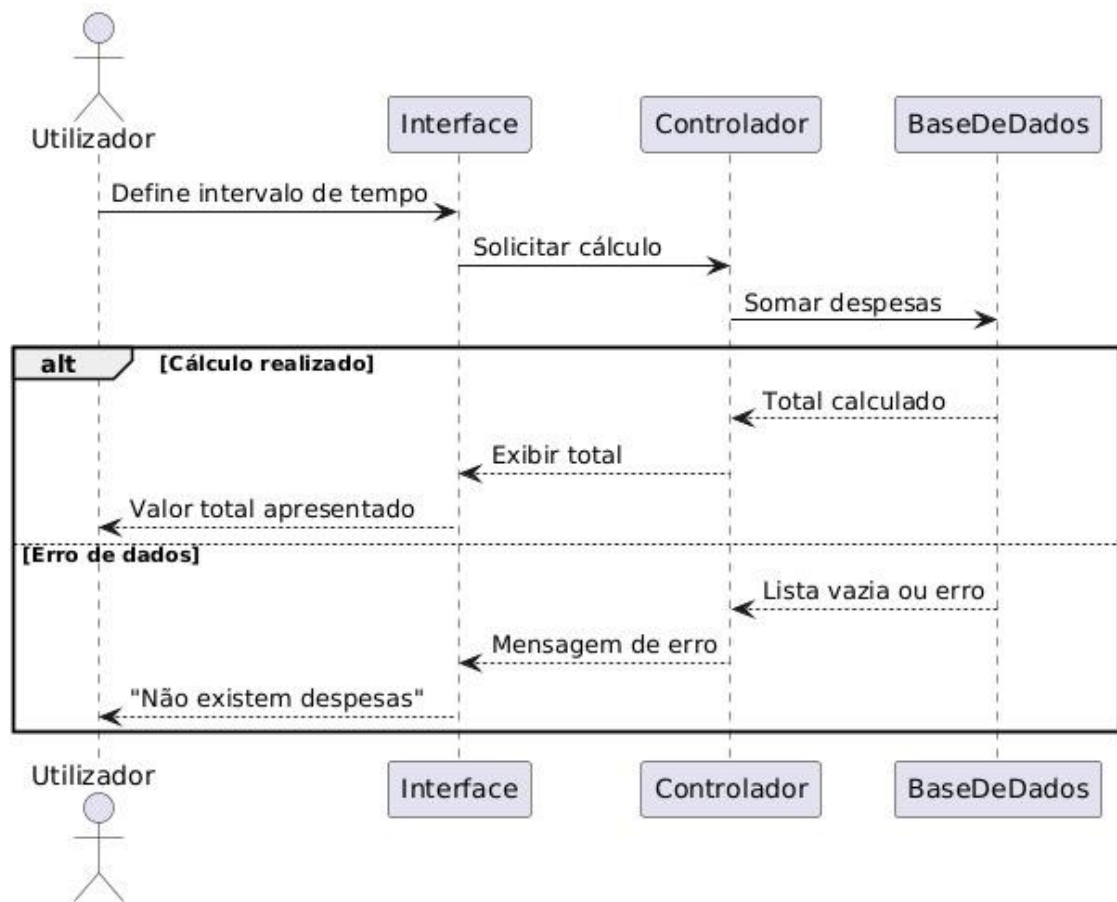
Utilizador
Interface
Controlador
BaseDeDados

Define intervalo de tempo
Solicitar cálculo
Somar despesas

alt [Cálculo realizado]
Total calculado
Exibir total
Valor total apresentado

[Erro de dados]
Lista vazia ou erro
Mensagem de erro
"Não existem despesas"

Utilizador
Interface
Controlador
BaseDeDados